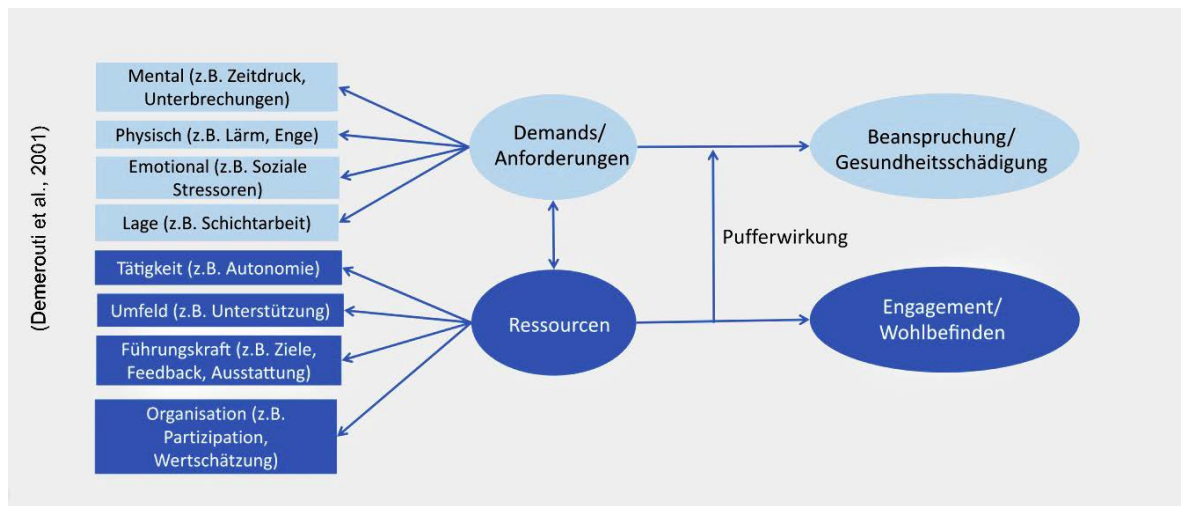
(Demerouti et al., 2001)

Mental (z.B. Zeitdruck, Unterbrechungen)

Physisch (z.B. Lärm, Enge)

Emotional (z.B. Soziale Stressoren)

Lage (z.B. Schichtarbeit)

Tätigkeit (z.B. Autonomie)

Umfeld (z.B. Unterstützung)

Führungskraft (z.B. Ziele, Feedback, Ausstattung)

Organisation (z.B. Partizipation, Wertschätzung)

Demands/ Anforderungen

Ressourcen

Pufferwirkung

Beanspruchung/ Gesundheitsschädigung

Engagement/ Wohlbefinden